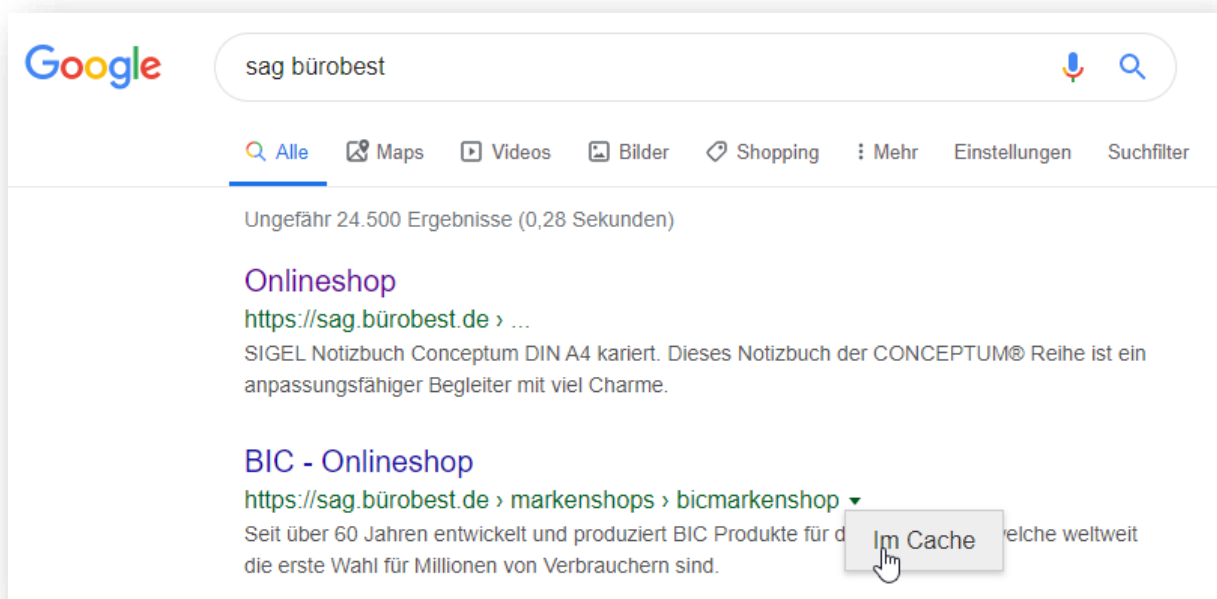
Google

sag bürobest

Alle Maps Videos Bilder Shopping Mehr Einstellungen Suchfilter

Ungefähr 24.500 Ergebnisse (0,28 Sekunden)

Onlineshop
https://sag.bürobest.de › ...
SIGEL Notizbuch Conceptum DIN A4 kariert. Dieses Notizbuch der CONCEPTUM® Reihe ist ein anpassungsfähiger Begleiter mit viel Charme.

BIC - Onlineshop
https://sag.bürobest.de › markenshops › bicmarkenshop
Seit über 60 Jahren entwickelt und produziert BIC Produkte für d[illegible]elche weltweit die erste Wahl für Millionen von Verbrauchern sind.

Im Cache